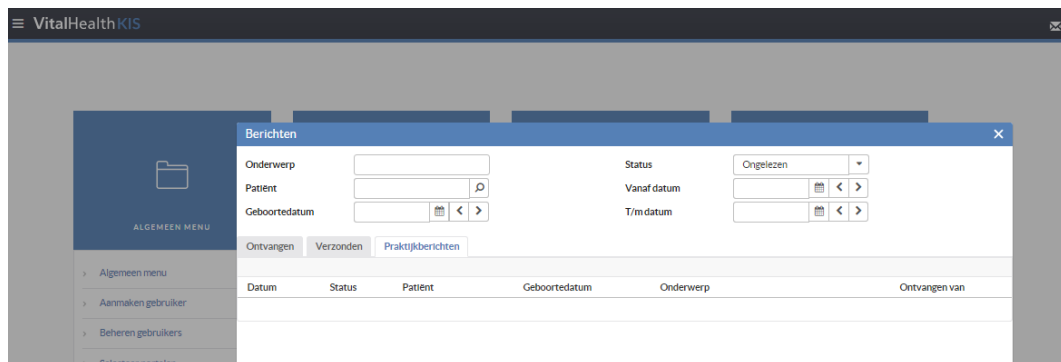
VitalHealth KIS

ALGEMEEN MENU

Algemeen menu

Aanmaken gebruiker

Beheren gebruikers

Berichten

Onderwerp

Patiënt

Geboortedatum

Status

Ongelezen

Vanaf datum

T/m datum

Ontvangen

Verzonden

Praktijkberichten

| Datum | Status | Patiënt | Geboortedatum | Onderwerp | Ontvangen van |
|---|---|---|---|---|---|